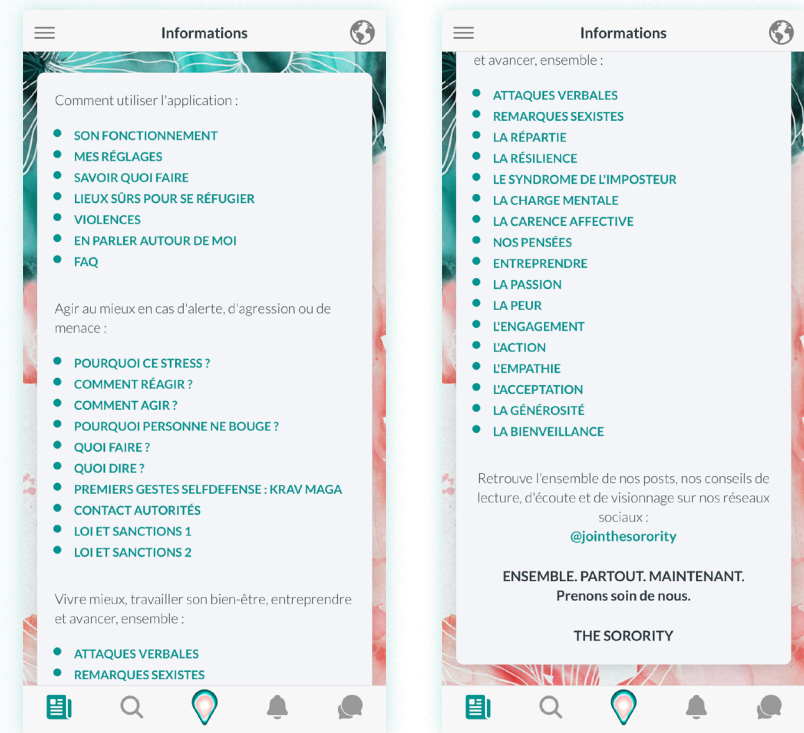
Informations

Comment utiliser l'application :

- SON FONCTIONNEMENT
- MES RÉGLAGES
- SAVOIR QUOI FAIRE
- LIEUX SÛRS POUR SE RÉFUGIER
- VIOLENCES
- EN PARLER AUTOUR DE MOI
- FAQ

Agir au mieux en cas d'alerte, d'agression ou de menace :

- POURQUOI CE STRESS ?
- COMMENT RÉAGIR ?
- COMMENT AGIR ?
- POURQUOI PERSONNE NE BOUGE ?
- QUOI FAIRE ?
- QUOI DIRE ?
- PREMIERS GESTES SELFDEFENSE : KRAV MAGA
- CONTACT AUTORITÉS
- LOI ET SANCTIONS 1
- LOI ET SANCTIONS 2

Vivre mieux, travailler son bien-être, entreprendre et avancer, ensemble :

- ATTAQUES VERBALES
- REMARQUES SEXISTES

Informations

et avancer, ensemble :

- ATTAQUES VERBALES
- REMARQUES SEXISTES
- LA RÉPARTIE
- LA RÉSILIENCE
- LE SYNDROME DE L'IMPOSTEUR
- LA CHARGE MENTALE
- LA CARENCE AFFECTIVE
- NOS PENSÉES
- ENTREPRENDRE
- LA PASSION
- LA PEUR
- L'ENGAGEMENT
- L'ACTION
- L'EMPATHIE
- L'ACCEPTATION
- LA GÉNÉROSITÉ
- LA BIENVEILLANCE

Retrouve l'ensemble de nos posts, nos conseils de lecture, d'écoute et de visionnage sur nos réseaux sociaux :
@jointhesorority

ENSEMBLE. PARTOUT. MAINTENANT.
Prenons soin de nous.

THE SORORITY